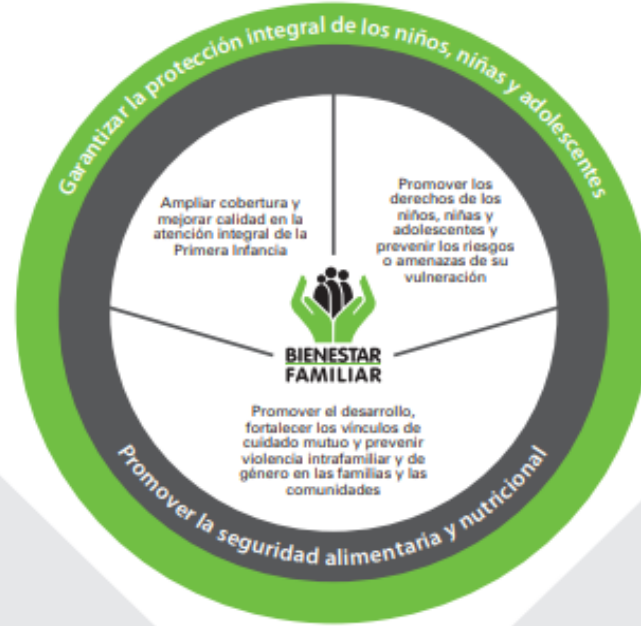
Garantizar la protección integral de los niños, niñas y adolescentes

Ampliar cobertura y mejorar calidad en la atención integral de la Primera Infancia

Promover los derechos de los niños, niñas y adolescentes y prevenir los riesgos o amenazas de su vulneración

BIENESTAR FAMILIAR

Promover el desarrollo, fortalecer los vínculos de cuidado mutuo y prevenir violencia intrafamiliar y de género en las familias y las comunidades

Promover la seguridad alimentaria y nutricional